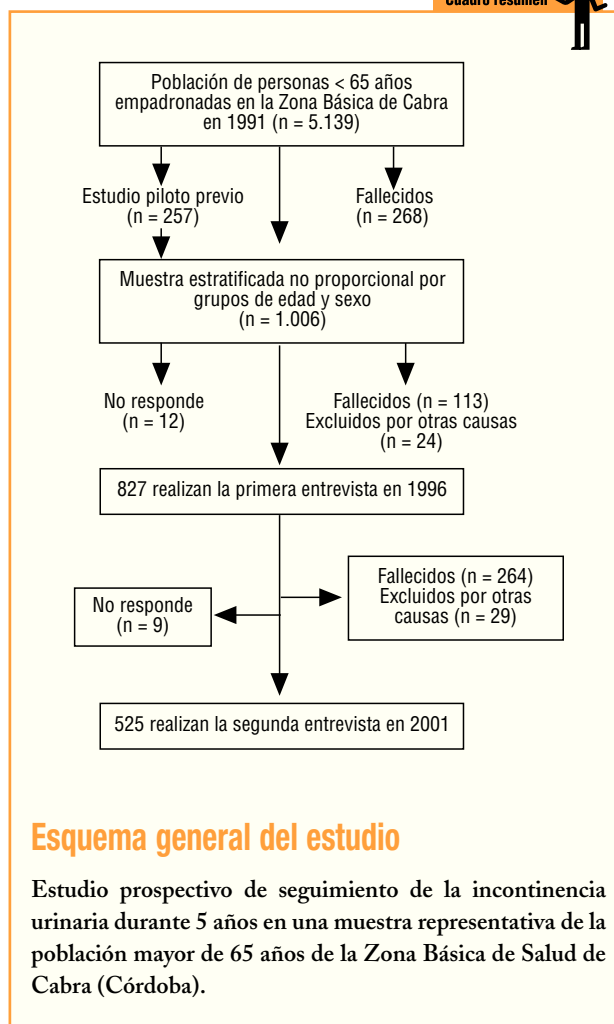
Cuadro resumen

Población de personas < 65 años empadronadas en la Zona Básica de Cabra en 1991 (n = 5.139)

Estudio piloto previo (n = 257)

Fallecidos (n = 268)

Muestra estratificada no proporcional por grupos de edad y sexo (n = 1.006)

No responde (n = 12)

Fallecidos (n = 113) Excluidos por otras causas (n = 24)

827 realizan la primera entrevista en 1996

No responde (n = 9)

Fallecidos (n = 264) Excluidos por otras causas (n = 29)

525 realizan la segunda entrevista en 2001

Esquema general del estudio

Estudio prospectivo de seguimiento de la incontinencia urinaria durante 5 años en una muestra representativa de la población mayor de 65 años de la Zona Básica de Salud de Cabra (Córdoba).